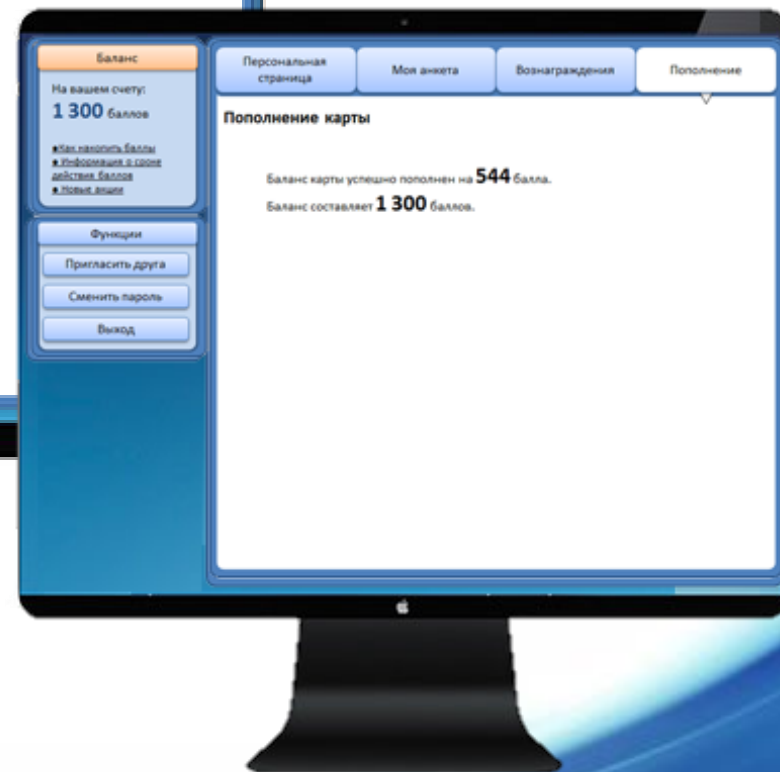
Баланс

На вашем счету:
1 300 баллов

•Как накопить баллы
• Информация о сроке действия баллов
• Новые акции

Функции

Пригласить друга

Сменить пароль

Выход

Персональная страница

Моя анкета

Вознаграждения

Пополнение

Пополнение карты

Баланс карты успешно пополнен на 544 балла.

Баланс составляет 1 300 баллов.